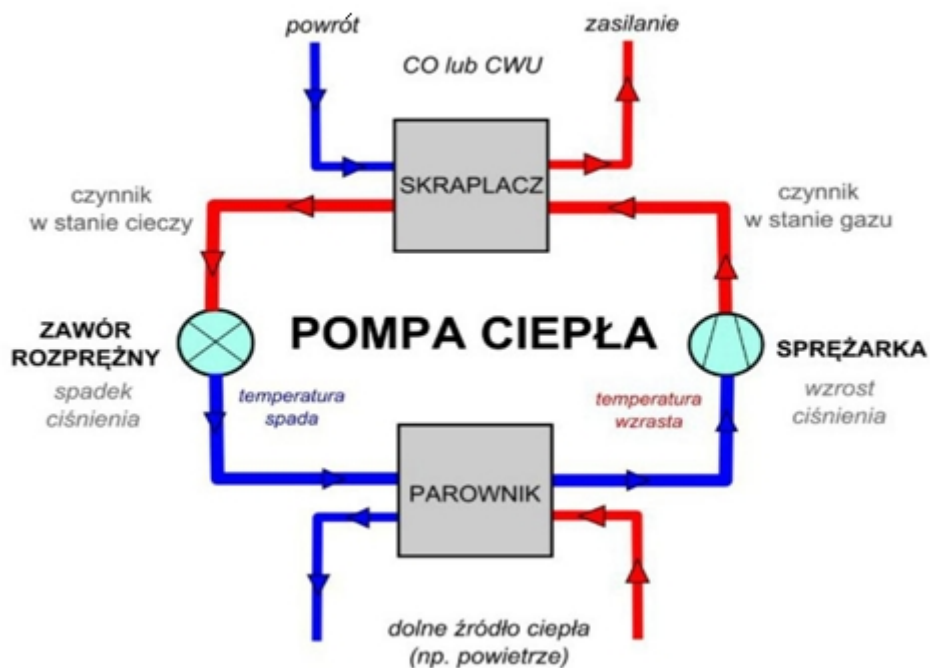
powrót

zasilanie

CO lub CWU

SKRAPLACZ

czynnik w stanie cieczy

czynnik w stanie gazu

ZAWÓR ROZPRĘŻNY

spadek ciśnienia

POMPA CIEPŁA

SPRĘŻARKA

wzrost ciśnienia

temperatura spada

temperatura wzrasta

PAROWNIK

dolne źródło ciepła (np. powietrze)